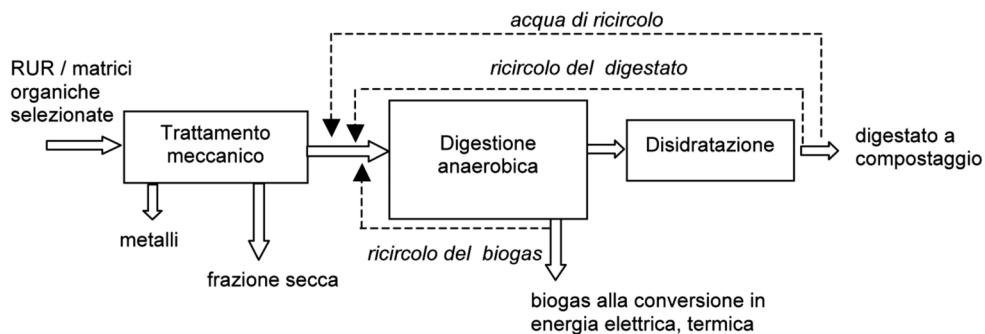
acqua di ricircolo

ricircolo del digestato

RUR / matrici organiche selezionate

Trattamento meccanico

Digestione anaerobica

Disidratazione

digestato a compostaggio

metalli

frazione secca

ricircolo del biogas

biogas alla conversione in energia elettrica, termica